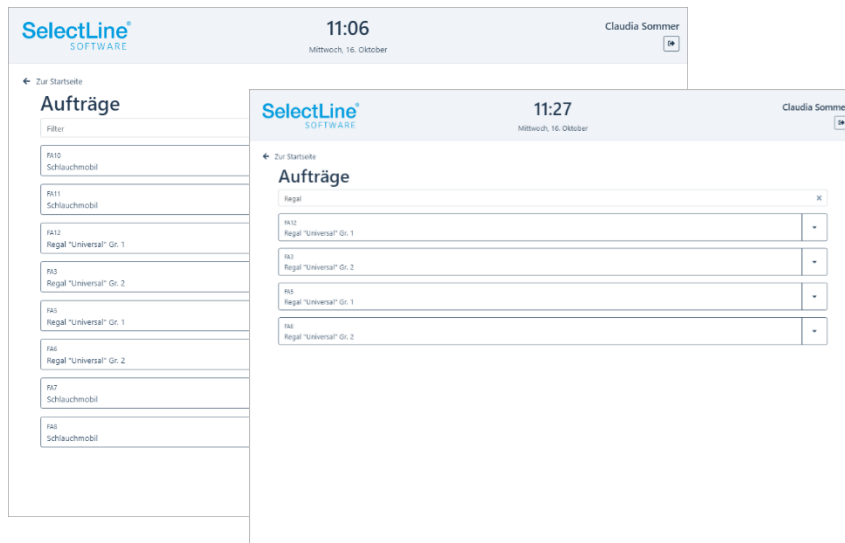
SelectLine®
SOFTWARE

11:06
Mittwoch, 16. Oktober

Claudia Sommer

← Zur Startseite

Aufträge

Filter

FA10
Schlauchmobil

FA11
Schlauchmobil

FA12
Regal "Universal" Gr. 1

FA3
Regal "Universal" Gr. 2

FA5
Regal "Universal" Gr. 1

FA6
Regal "Universal" Gr. 2

FA7
Schlauchmobil

FA8
Schlauchmobil

SelectLine®
SOFTWARE

11:27
Mittwoch, 16. Oktober

Claudia Sommer

← Zur Startseite

Aufträge

Regal ×

FA12
Regal "Universal" Gr. 1

FA3
Regal "Universal" Gr. 2

FA5
Regal "Universal" Gr. 1

FA6
Regal "Universal" Gr. 2